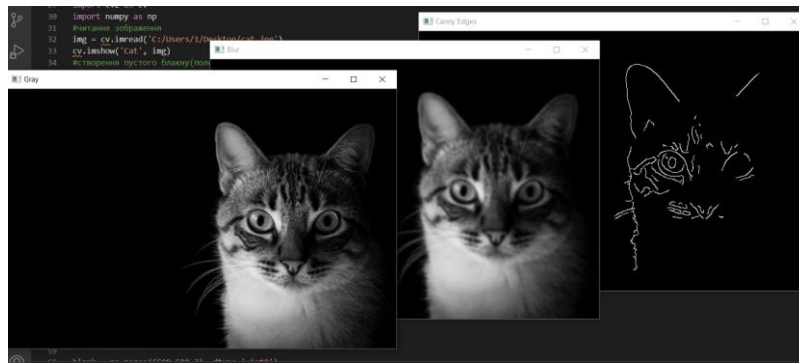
30 import numpy as np
31 #читання зображення
32 img = cv.imread('C:/Users/1/Desktop/cat.jpg')
33 cv.imshow('Cat', img)
34 #створення пустого бланку(пол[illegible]

Canny Edges
Blur
Gray

59
60 blank = np.zeros((500,500,3), dtype='uint8')